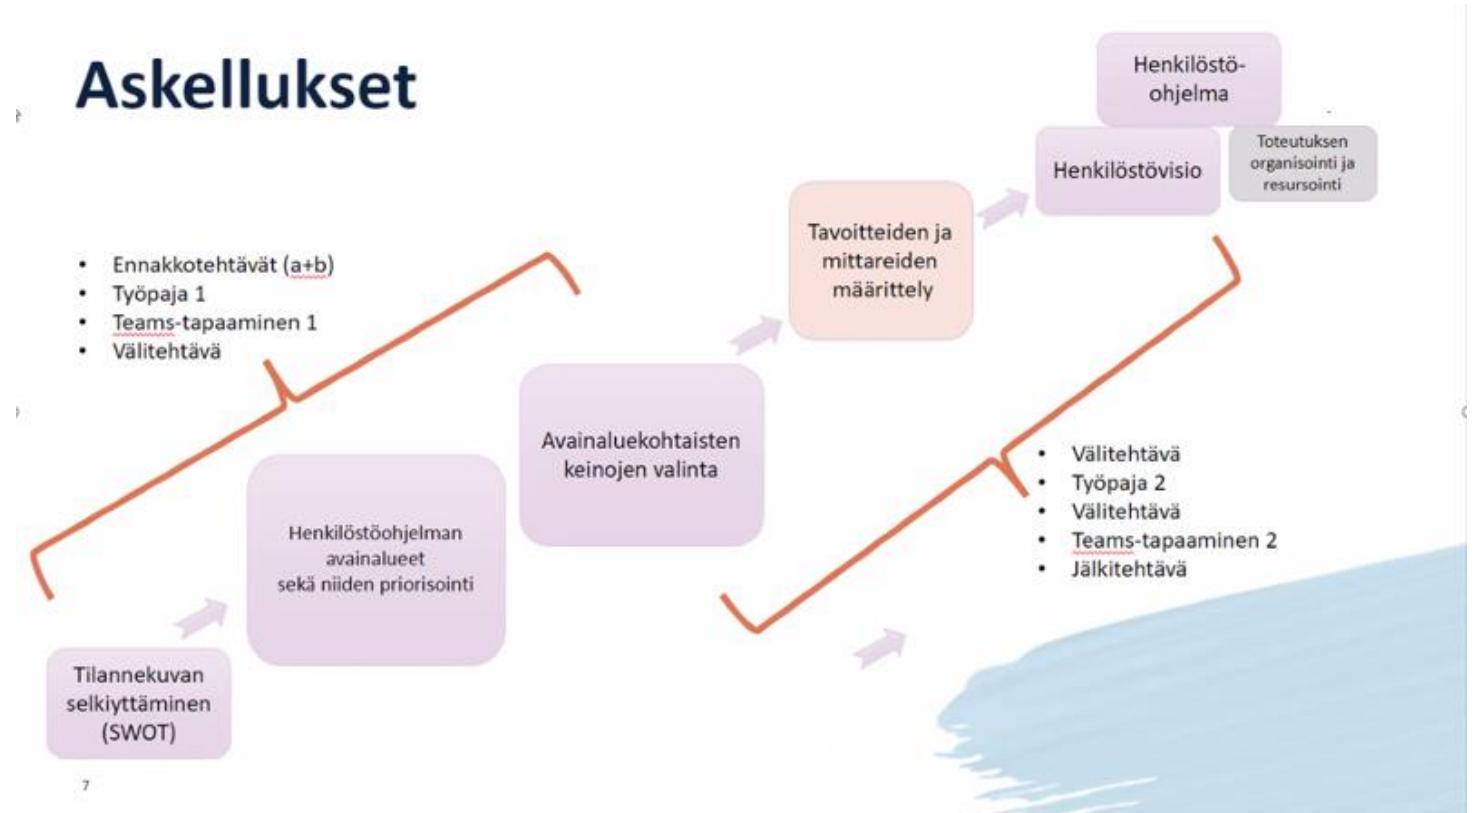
Askellukset

Henkilöstö-ohjelma

Henkilöstövisio

Toteutuksen organisointi ja resursointi

Tavoitteiden ja mittareiden määrittely

- Ennakkotehtävät (a+b)
- Työpaja 1
- Teams-tapaaminen 1
- Välitehtävä

Avainaluekohtaisten keinojen valinta

Henkilöstöohjelman avainalueet sekä niiden priorisointi

- Välitehtävä
- Työpaja 2
- Välitehtävä
- Teams-tapaaminen 2
- Jälkitehtävä

Tilannekuvan selkiyttäminen (SWOT)

7